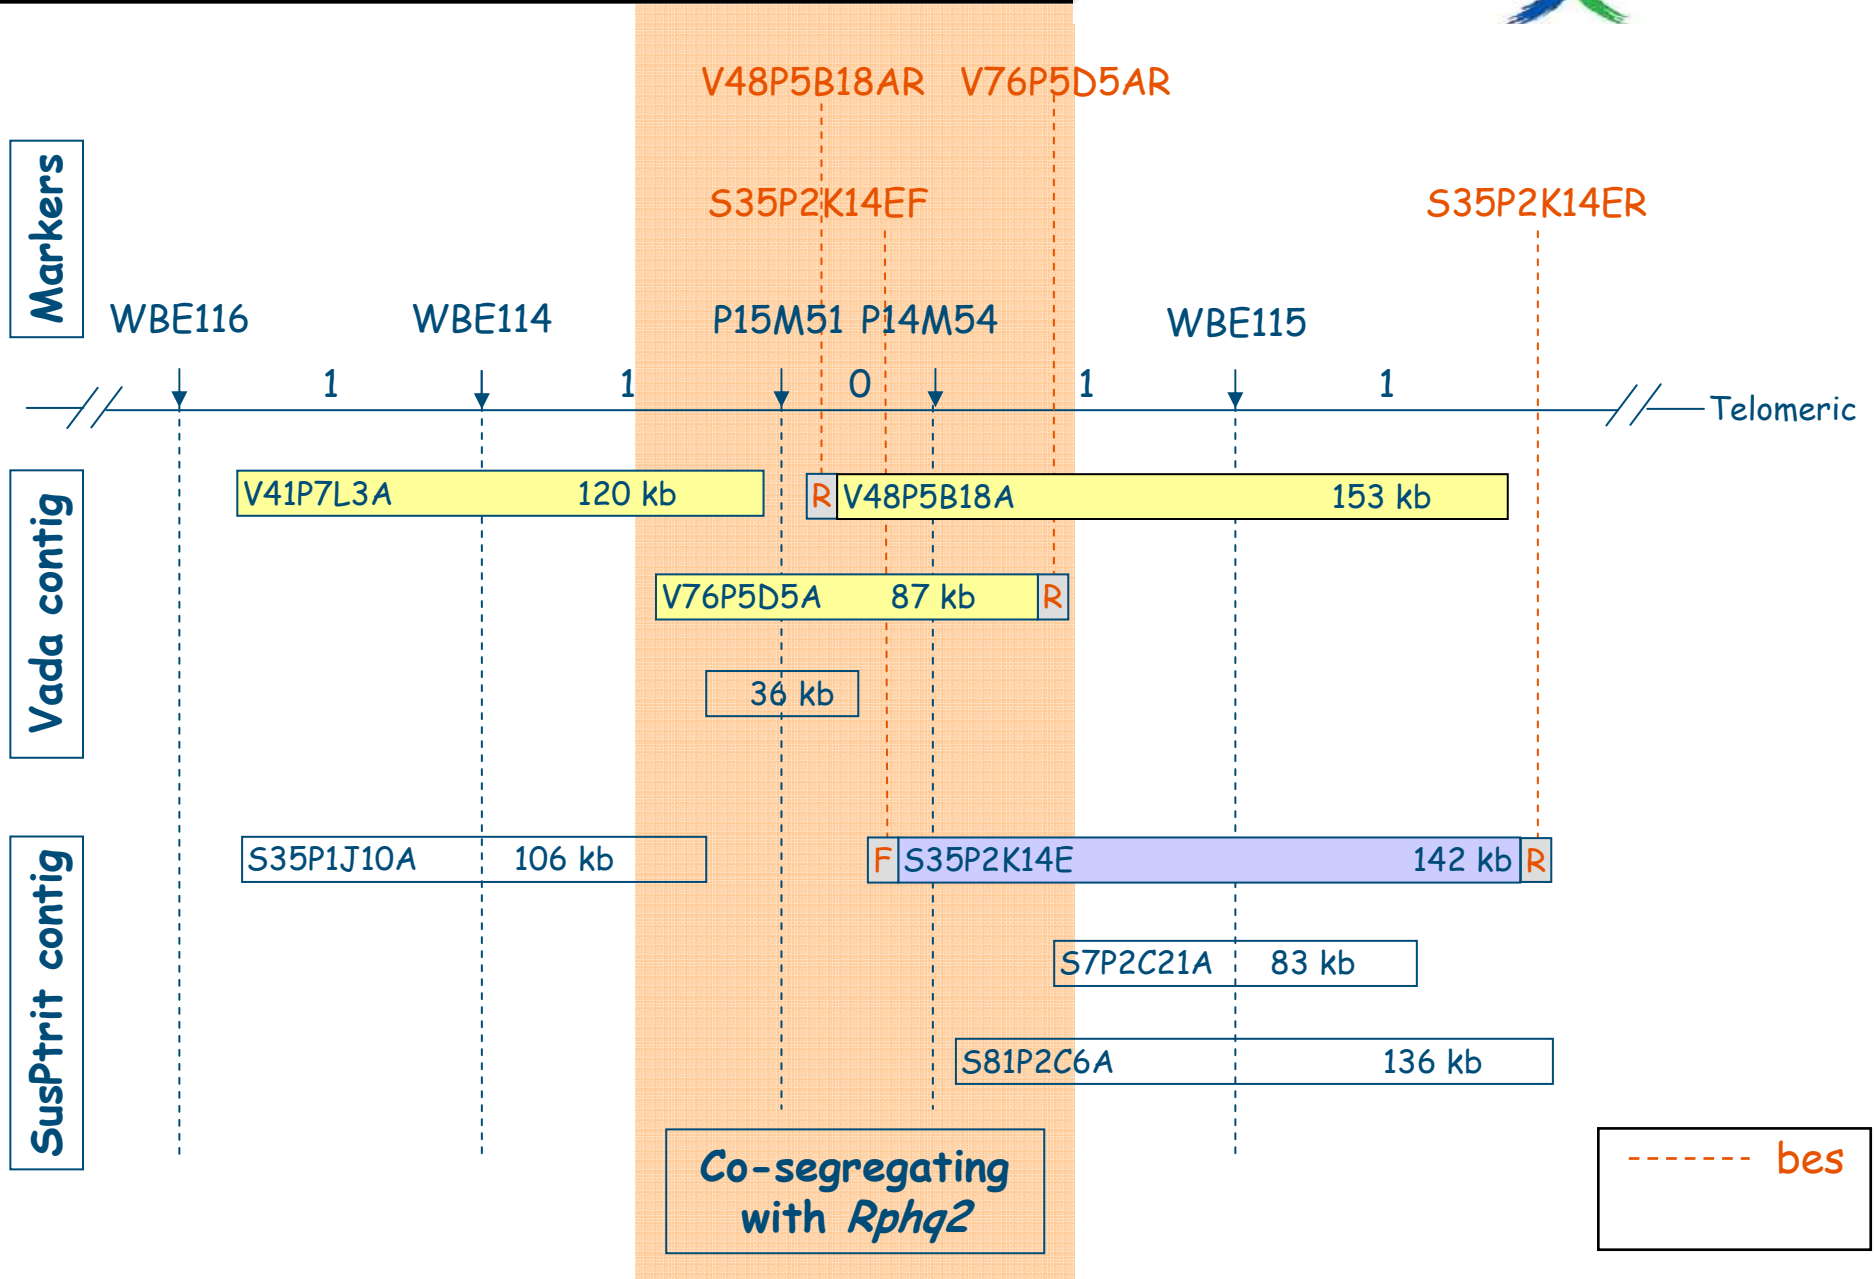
V48P5B18AR V76P5D5AR

S35P2K14EF

S35P2K14ER

Markers

WBE116

WBE114

P15M51 P14M54

WBE115

1

1

0

1

1

Telomeric

Vada contig

V41P7L3A 120 kb

R V48P5B18A 153 kb

V76P5D5A 87 kb R

36 kb

SusPtrit contig

S35P1J10A 106 kb

F S35P2K14E 142 kb R

S7P2C21A 83 kb

S81P2C6A 136 kb

Co-segregating with Rphq2

------- bes